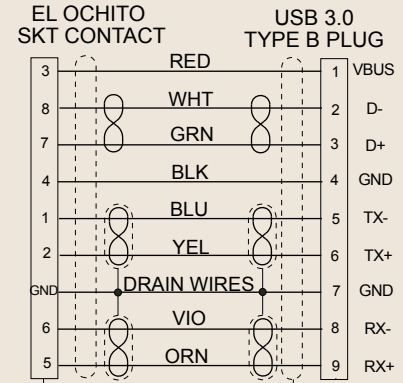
EL OCHITO
SKT CONTACT

USB 3.0
TYPE B PLUG

| EL OCHITO | Wire | USB 3.0 | Signal |
|---|---|---|---|
| 3 | RED | 1 | VBUS |
| 8 | WHT | 2 | D- |
| 7 | GRN | 3 | D+ |
| 4 | BLK | 4 | GND |
| 1 | BLU | 5 | TX- |
| 2 | YEL | 6 | TX+ |
| GND | DRAIN WIRES | 7 | GND |
| 6 | VIO | 8 | RX- |
| 5 | ORN | 9 | RX+ |